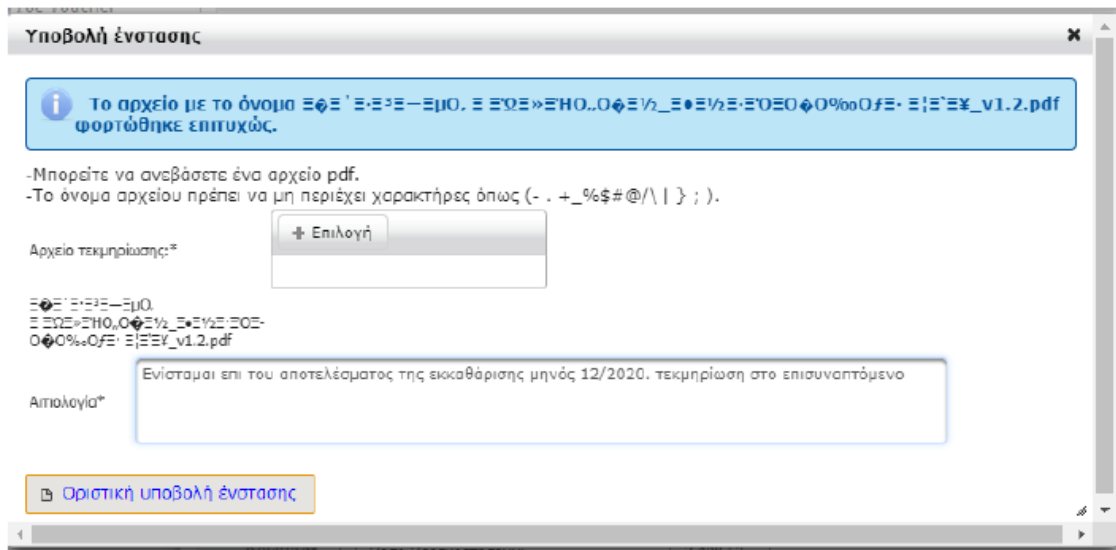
Υποβολή ένστασης

×

Το αρχείο με το όνομα Ξ�Ξ΄Ξ·Ξ³Ξ—ΞμΟ. Ξ ΞΏΞ»ΞΉΟ„Ο�Ξ½_Ξ•Ξ½Ξ·ΞΌΞΟ�Ο‰ΟƒΞ· Ξ¦Ξ¯Ξ¥_v1.2.pdf φορτώθηκε επιτυχώς.

-Μπορείτε να ανεβάσετε ένα αρχείο pdf.
-Το όνομα αρχείου πρέπει να μη περιέχει χαρακτήρες όπως (- . +_%$#@/\ | } ; ).

Αρχείο τεκμηρίωσης:*

+ Επιλογή

Ξ�Ξ΄Ξ·Ξ³Ξ—ΞμΟ. Ξ ΞΏΞ»ΞΉΟ„Ο�Ξ½_Ξ•Ξ½Ξ·ΞΌΞ-Ο�Ο‰ΟƒΞ· Ξ¦Ξ¯Ξ¥_v1.2.pdf

Αιτιολογία*

Ενίσταμαι επι του αποτελέσματος της εκκαθάρισης μηνός 12/2020. τεκμηρίωση στο επισυναπτόμενο

Οριστική υποβολή ένστασης